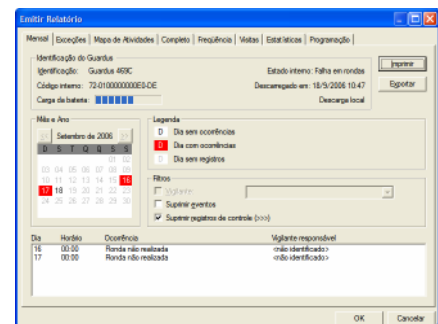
Emitir Relatório

Mensal | Exceções | Mapa de Atividades | Completo | Freqüência | Visitas | Estatísticas | Programação

Identificação do Guardus
Identificação: Guardus 469C
Código interno: 72-010000000E0-DE
Carga da bateria:
Estado interno: Falha em rondas
Descarregado em: 18/9/2006 10:47
Descarga local

Imprimir
Exportar

Mês e Ano
Setembro de 2006

| D | S | T | Q | Q | S | S |
|---|---|---|---|---|---|---|
| | | | | | 01 | 02 |
| 03 | 04 | 05 | 06 | 07 | 08 | 09 |
| 10 | 11 | 12 | 13 | 14 | 15 | 16 |
| 17 | 18 | 19 | 20 | 21 | 22 | 23 |
| 24 | 25 | 26 | 27 | 28 | 29 | 30 |

Legenda
D Dia sem ocorrências
D Dia com ocorrências
D Dia sem registros

Filtros
Vigilante
Suprimir eventos
Suprimir registros de controle (>>>)

| Dia | Horário | Ocorrência | Vigilante responsável |
|---|---|---|---|
| 16 | 00:00 | Ronda não realizada | <não identificado> |
| 17 | 00:00 | Ronda não realizada | <não identificado> |

OK
Cancelar